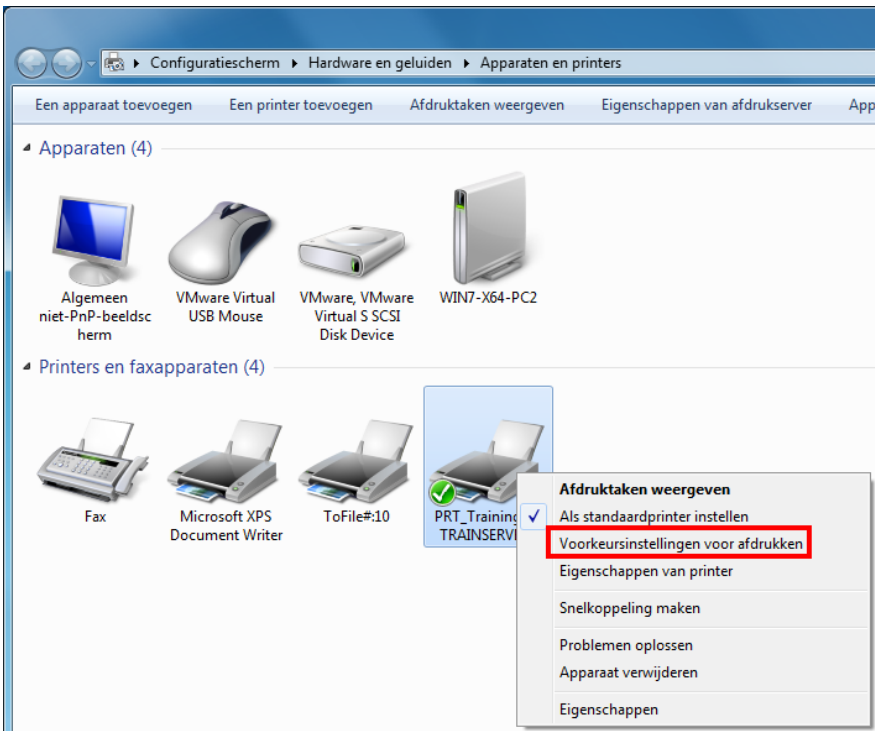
▸ Configuratiescherm ▸ Hardware en geluiden ▸ Apparaten en printers

Een apparaat toevoegen Een printer toevoegen Afdruktaken weergeven Eigenschappen van afdrukserver App

Apparaten (4)

Algemeen niet-PnP-beeldscherm

VMware Virtual USB Mouse

VMware, VMware Virtual S SCSI Disk Device

WIN7-X64-PC2

Printers en faxapparaten (4)

Fax

Microsoft XPS Document Writer

ToFile#:10

PRT_Training TRAINSERV

Afdruktaken weergeven
Als standaardprinter instellen
Voorkeursinstellingen voor afdrukken
Eigenschappen van printer
Snelkoppeling maken
Problemen oplossen
Apparaat verwijderen
Eigenschappen